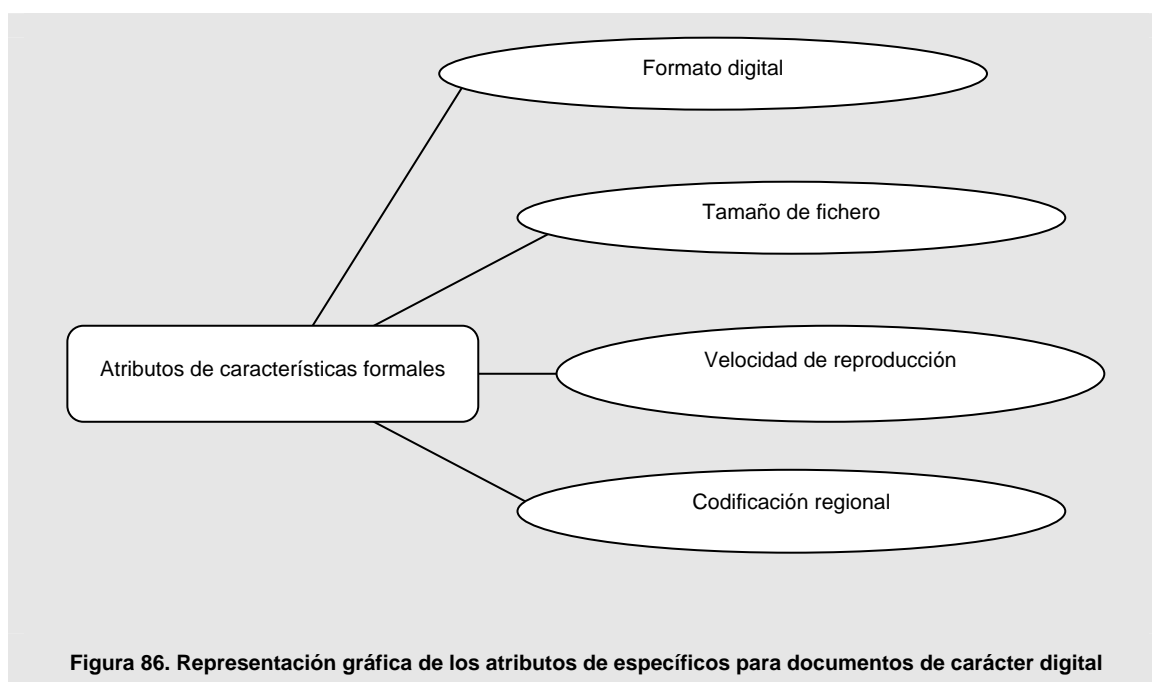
Atributos de características formales

Formato digital

Tamaño de fichero

Velocidad de reproducción

Codificación regional

Figura 86. Representación gráfica de los atributos de específicos para documentos de carácter digital